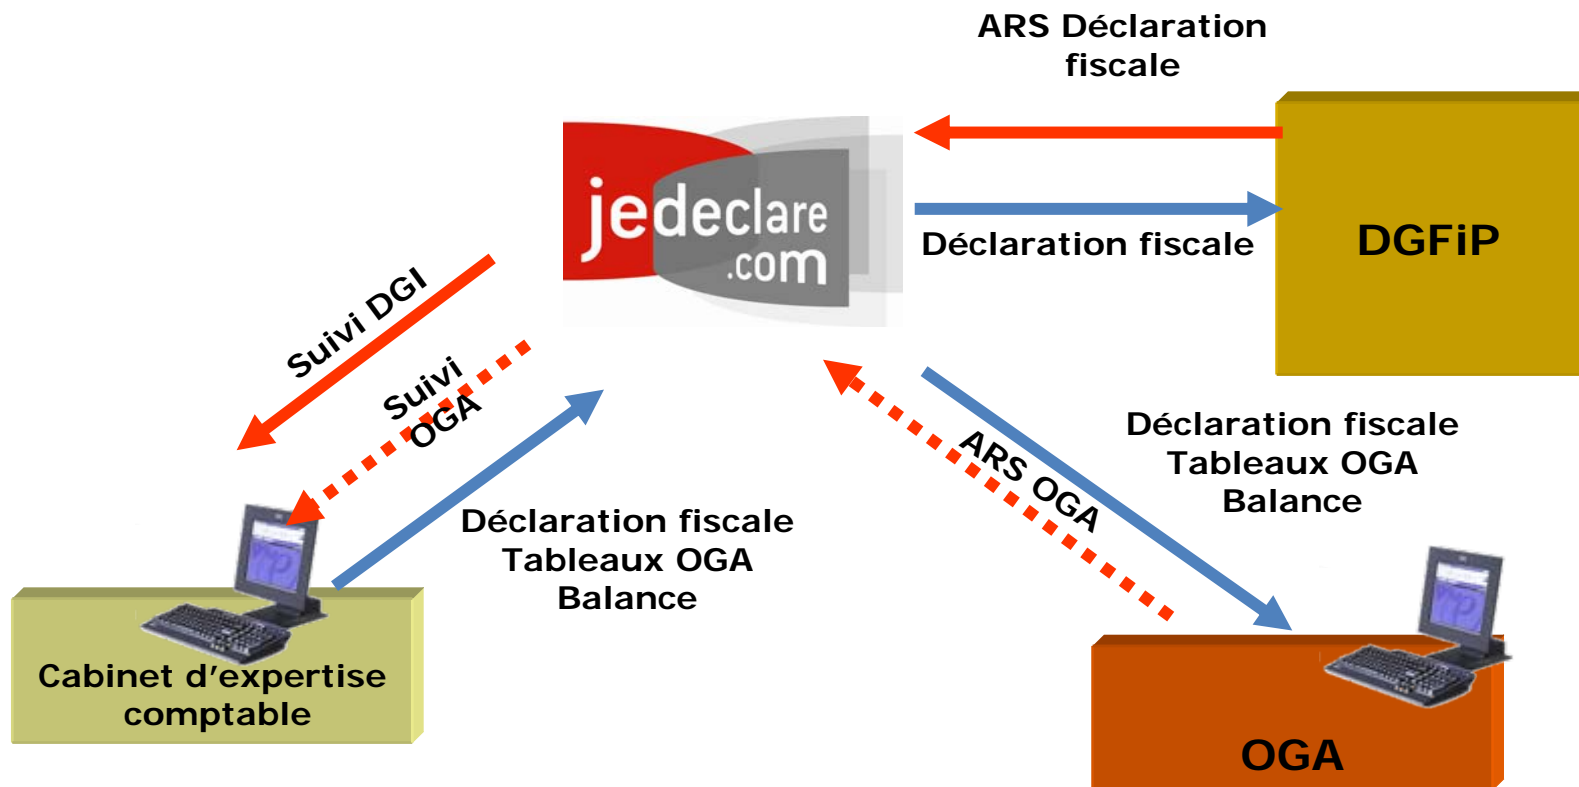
ARS Déclaration fiscale

jedeclare .com

Déclaration fiscale

DGFiP

Suivi DGI

Suivi OGA

ARS OGA

Déclaration fiscale
Tableaux OGA
Balance

Déclaration fiscale
Tableaux OGA
Balance

Cabinet d'expertise comptable

OGA